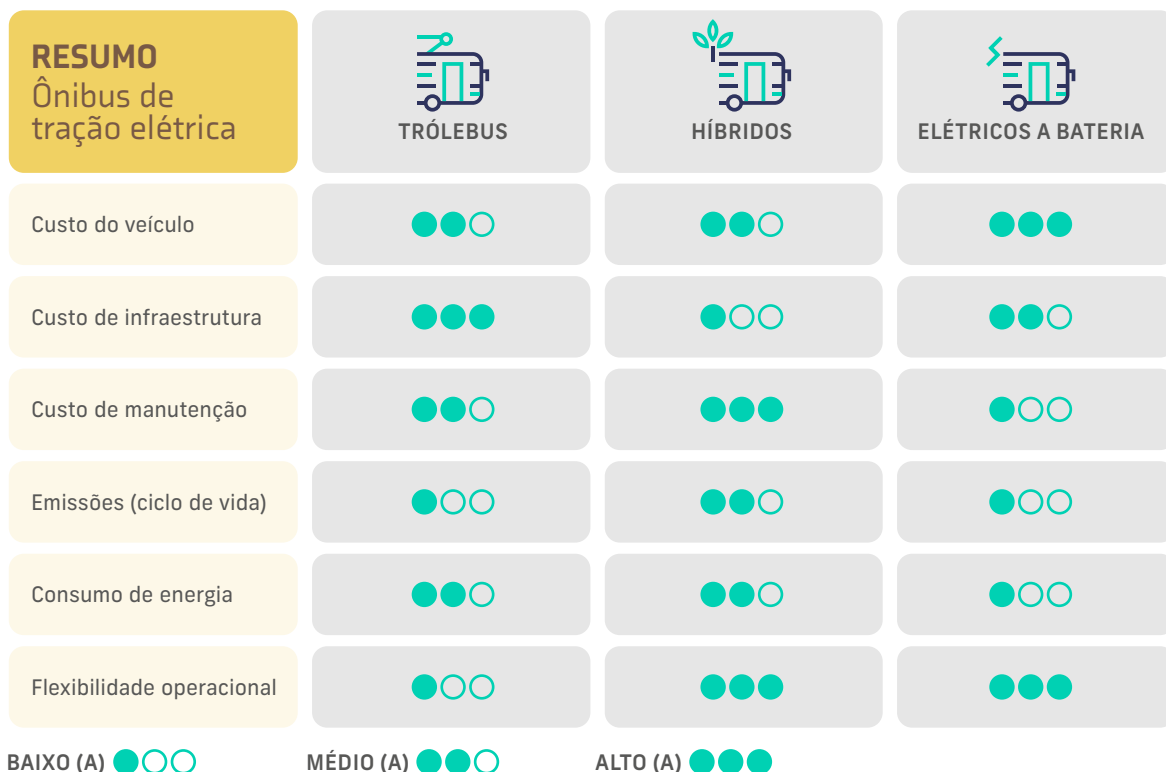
| **RESUMO** Ônibus de tração elétrica | TRÓLEBUS | HÍBRIDOS | ELÉTRICOS A BATERIA |
|---|---|---|---|
| Custo do veículo | ●●○ | ●●○ | ●●● |
| Custo de infraestrutura | ●●● | ●○○ | ●●○ |
| Custo de manutenção | ●●○ | ●●● | ●○○ |
| Emissões (ciclo de vida) | ●○○ | ●●○ | ●○○ |
| Consumo de energia | ●●○ | ●●○ | ●○○ |
| Flexibilidade operacional | ●○○ | ●●● | ●●● |

BAIXO (A) ●○○ MÉDIO (A) ●●○ ALTO (A) ●●●